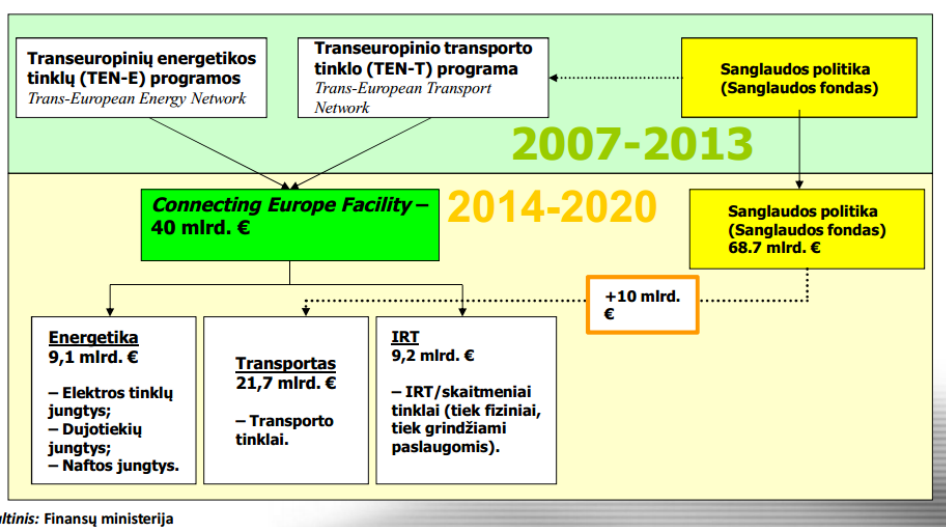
Transeuropinių energetikos tinklų (TEN-E) programos
Trans-European Energy Network

Transeuropinio transporto tinklo (TEN-T) programa
Trans-European Transport Network

Sanglaudos politika (Sanglaudos fondas)

2007-2013

Connecting Europe Facility – 40 mlrd. €

2014-2020

Sanglaudos politika (Sanglaudos fondas) 68.7 mlrd. €

+10 mlrd. €

Energetika
9,1 mlrd. €

– Elektros tinklų jungtys;
– Dujotiekių jungtys;
– Naftos jungtys.

Transportas
21,7 mlrd. €

– Transporto tinklai.

IRT
9,2 mlrd. €

– IRT/skaitmeniai tinklai (tiek fiziniai, tiek grindžiami paslaugomis).

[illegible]altinis: Finansų ministerija